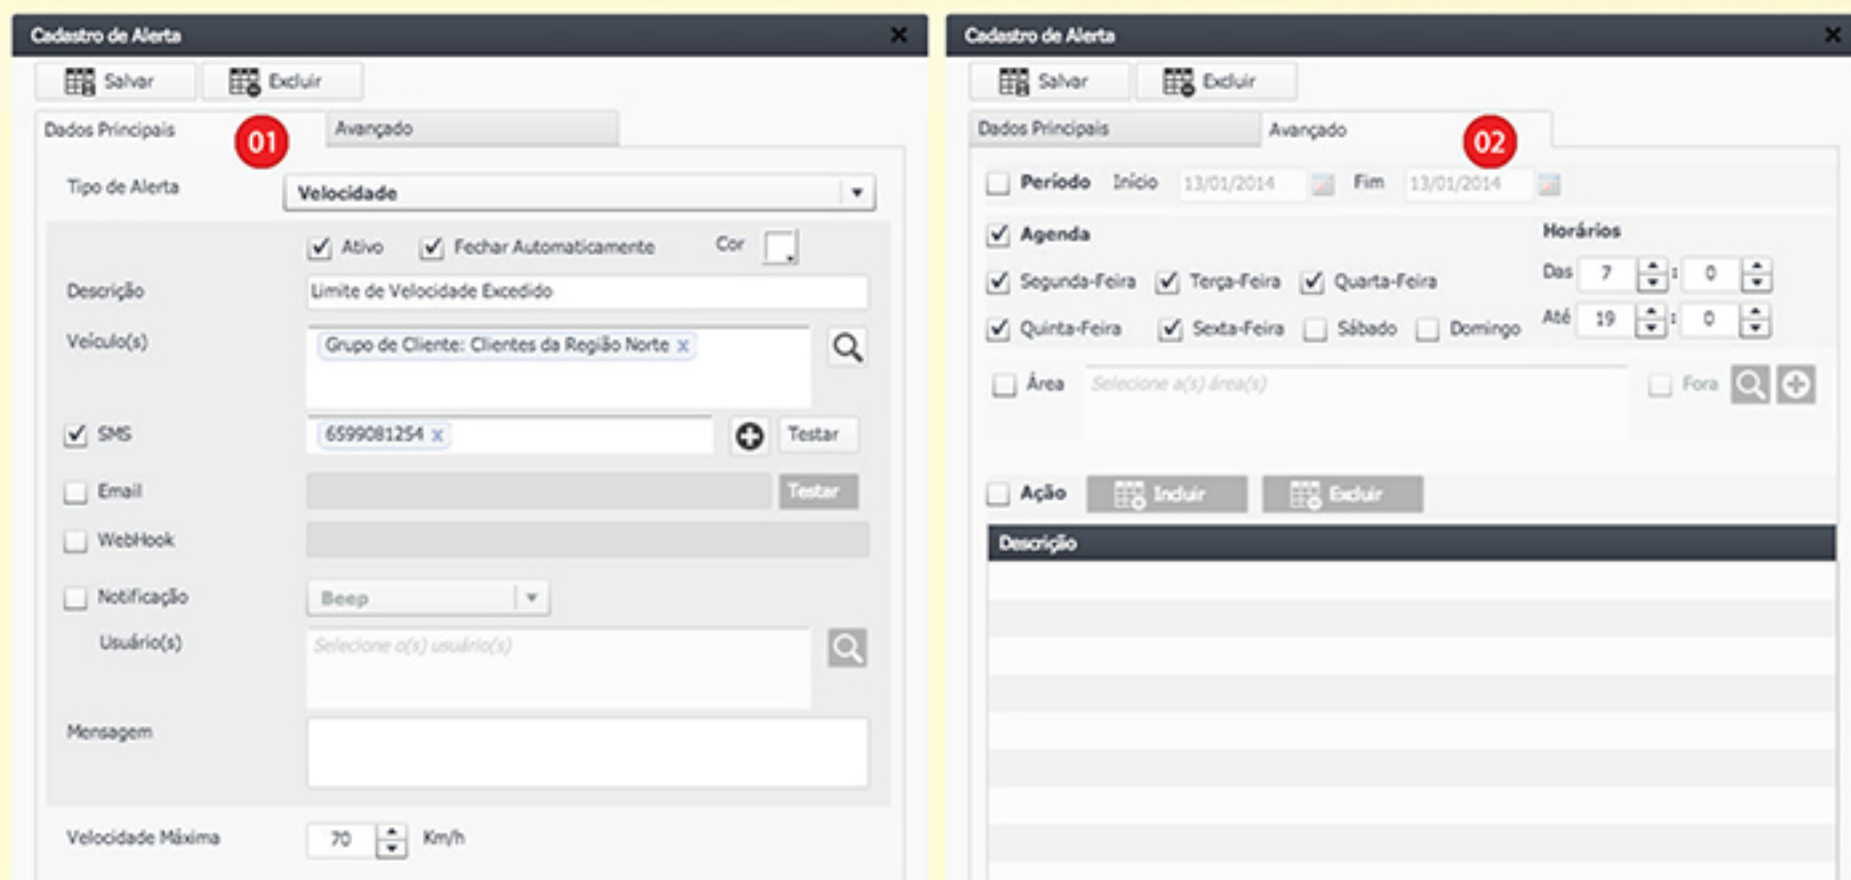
Cadastro de Alerta

Salvar | Excluir

Dados Principais | Avançado

01

Tipo de Alerta | Velocidade

Ativo | Fechar Automaticamente | Cor

Descrição | Limite de Velocidade Excedido

Veículo(s) | Grupo de Cliente: Clientes da Região Norte x

SMS | 6599081254 x | Testar

Email | Testar

WebHook

Notificação | Beep

Usuário(s) | Selecione o(s) usuário(s)

Mensagem

Velocidade Máxima | 70 | Km/h

Cadastro de Alerta

Salvar | Excluir

Dados Principais | Avançado

02

Período | Início 13/01/2014 | Fim 13/01/2014

Agenda

Horários

Segunda-Feira | Terça-Feira | Quarta-Feira

Das 7 : 0

Quinta-Feira | Sexta-Feira | Sábado | Domingo

Até 19 : 0

Área | Selecione a(s) área(s) | Fora

Ação | Incluir | Excluir

Descrição